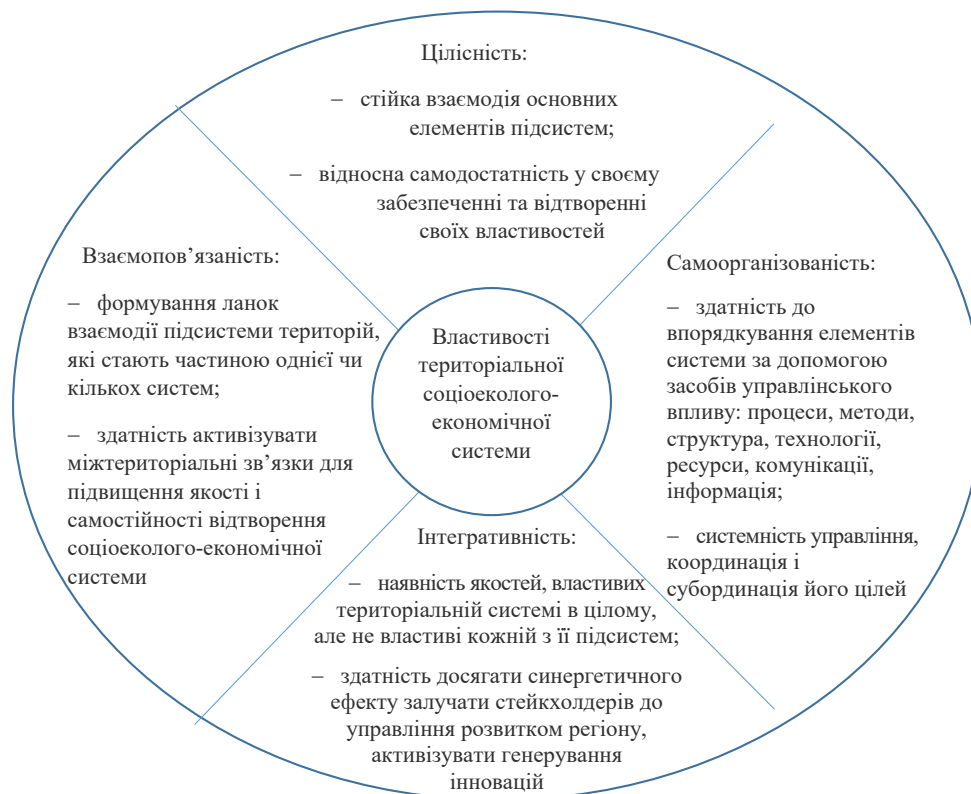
Цілісність:

– стійка взаємодія основних елементів підсистем;

– відносна самодостатність у своєму забезпеченні та відтворенні своїх властивостей

Взаємопов’язаність:

– формування ланок взаємодії підсистеми територій, які стають частиною однієї чи кількох систем;

– здатність активізувати міжтериторіальні зв’язки для підвищення якості і самостійності відтворення соціоеколого-економічної системи

Властивості територіальної соціоеколого-економічної системи

Самоорганізованість:

– здатність до впорядкування елементів системи за допомогою засобів управлінського впливу: процеси, методи, структура, технології, ресурси, комунікації, інформація;

– системність управління, координація і субординація його цілей

Інтегративність:

– наявність якостей, властивих територіальній системі в цілому, але не властиві кожній з її підсистем;

– здатність досягати синергетичного ефекту залучати стейкхолдерів до управління розвитком регіону, активізувати генерування інновацій